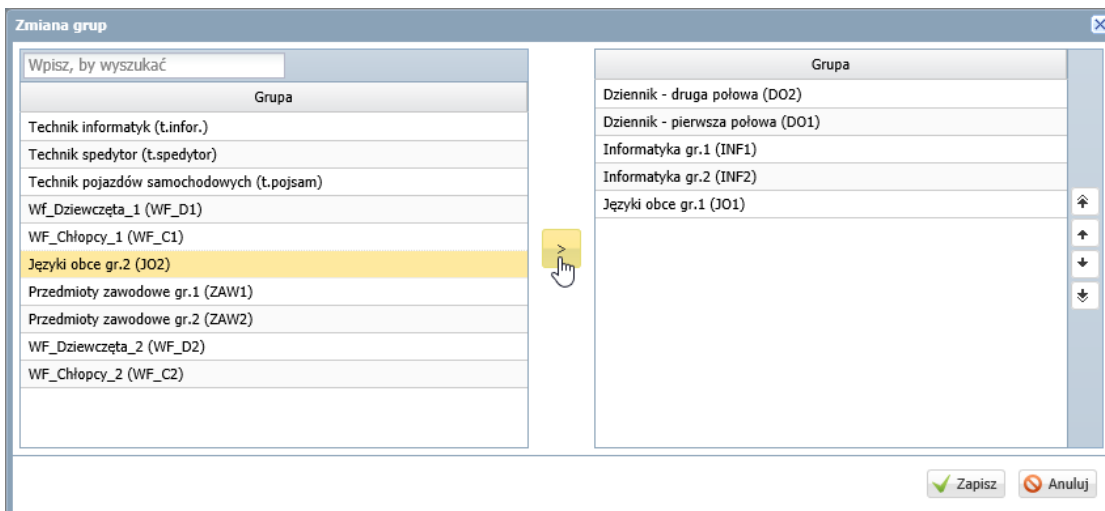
Zmiana grup

Wpisz, by wyszukać

| Grupa |
|---|
| Technik informatyk (t.infor.) |
| Technik spedytor (t.spedytor) |
| Technik pojazdów samochodowych (t.pojsam) |
| Wf_Dziewczęta_1 (WF_D1) |
| WF_Chłopcy_1 (WF_C1) |
| Języki obce gr.2 (JO2) |
| Przedmioty zawodowe gr.1 (ZAW1) |
| Przedmioty zawodowe gr.2 (ZAW2) |
| WF_Dziewczęta_2 (WF_D2) |
| WF_Chłopcy_2 (WF_C2) |

>

| Grupa |
|---|
| Dziennik - druga połowa (DO2) |
| Dziennik - pierwsza połowa (DO1) |
| Informatyka gr.1 (INF1) |
| Informatyka gr.2 (INF2) |
| Języki obce gr.1 (JO1) |

Zapisz
Anuluj